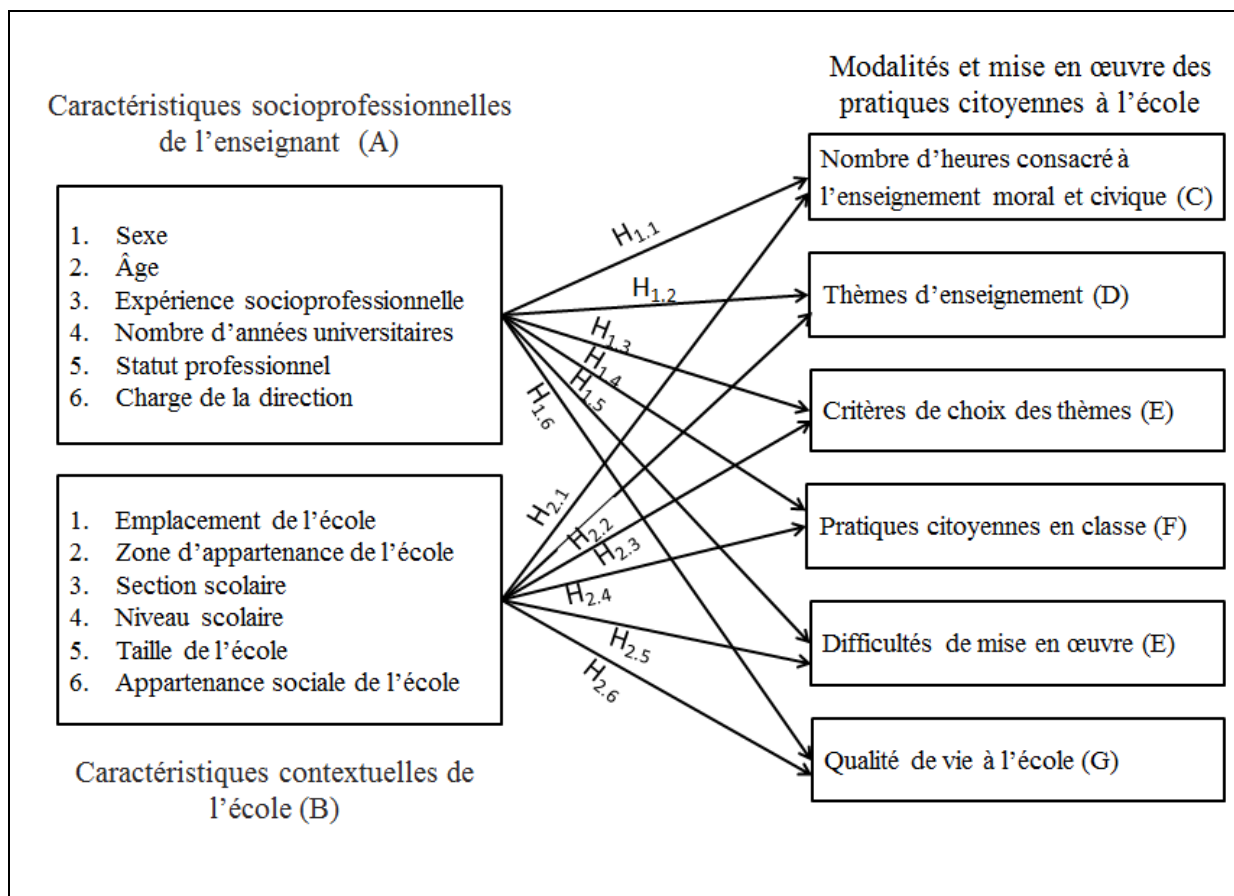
Caractéristiques socioprofessionnelles de l'enseignant (A)

1. Sexe
2. Âge
3. Expérience socioprofessionnelle
4. Nombre d'années universitaires
5. Statut professionnel
6. Charge de la direction

1. Emplacement de l'école
2. Zone d'appartenance de l'école
3. Section scolaire
4. Niveau scolaire
5. Taille de l'école
6. Appartenance sociale de l'école

Caractéristiques contextuelles de l'école (B)

$H_{1.1}$ $H_{1.2}$ $H_{1.3}$ $H_{1.4}$ $H_{1.5}$ $H_{1.6}$ $H_{2.1}$ $H_{2.2}$ $H_{2.3}$ $H_{2.4}$ $H_{2.5}$ $H_{2.6}$

Modalités et mise en œuvre des pratiques citoyennes à l'école

Nombre d'heures consacré à l'enseignement moral et civique (C)

Thèmes d'enseignement (D)

Critères de choix des thèmes (E)

Pratiques citoyennes en classe (F)

Difficultés de mise en œuvre (E)

Qualité de vie à l'école (G)